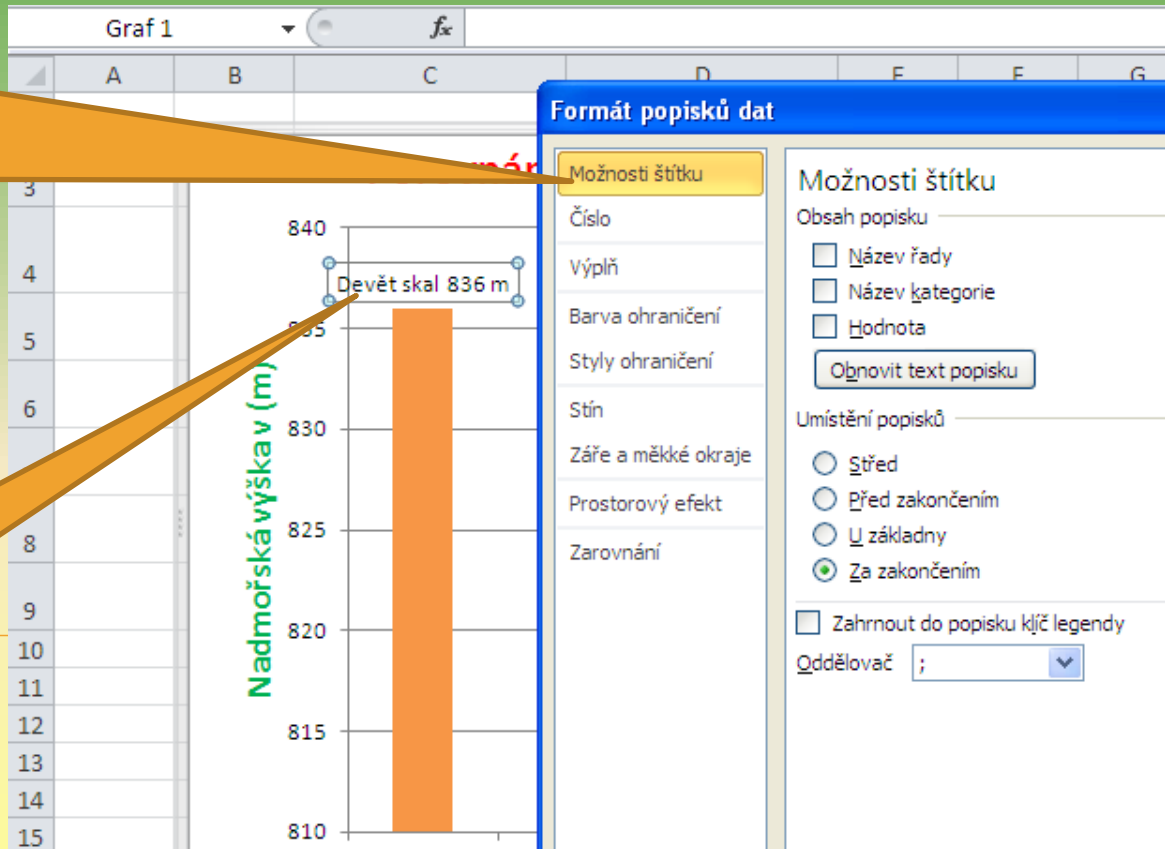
Graf 1

$f_x$

A B C D E F G

3
4
5
6
8
9
10
11
12
13
14
15

Nadmořská výška v (m)

840
835
830
825
820
815
810

Devět skal 836 m

Formát popisků dat

Možnosti štítku
Číslo
Výplň
Barva ohraničení
Styly ohraničení
Stín
Záře a měkké okraje
Prostorový efekt
Zarovnání

Možnosti štítku

Obsah popisku

Název řady
Název kategorie
Hodnota

Obnovit text popisku

Umístění popisků

Střed
Před zakončením
U základny
Za zakončením

Zahrnout do popisku klíč legendy

Oddělovač ;